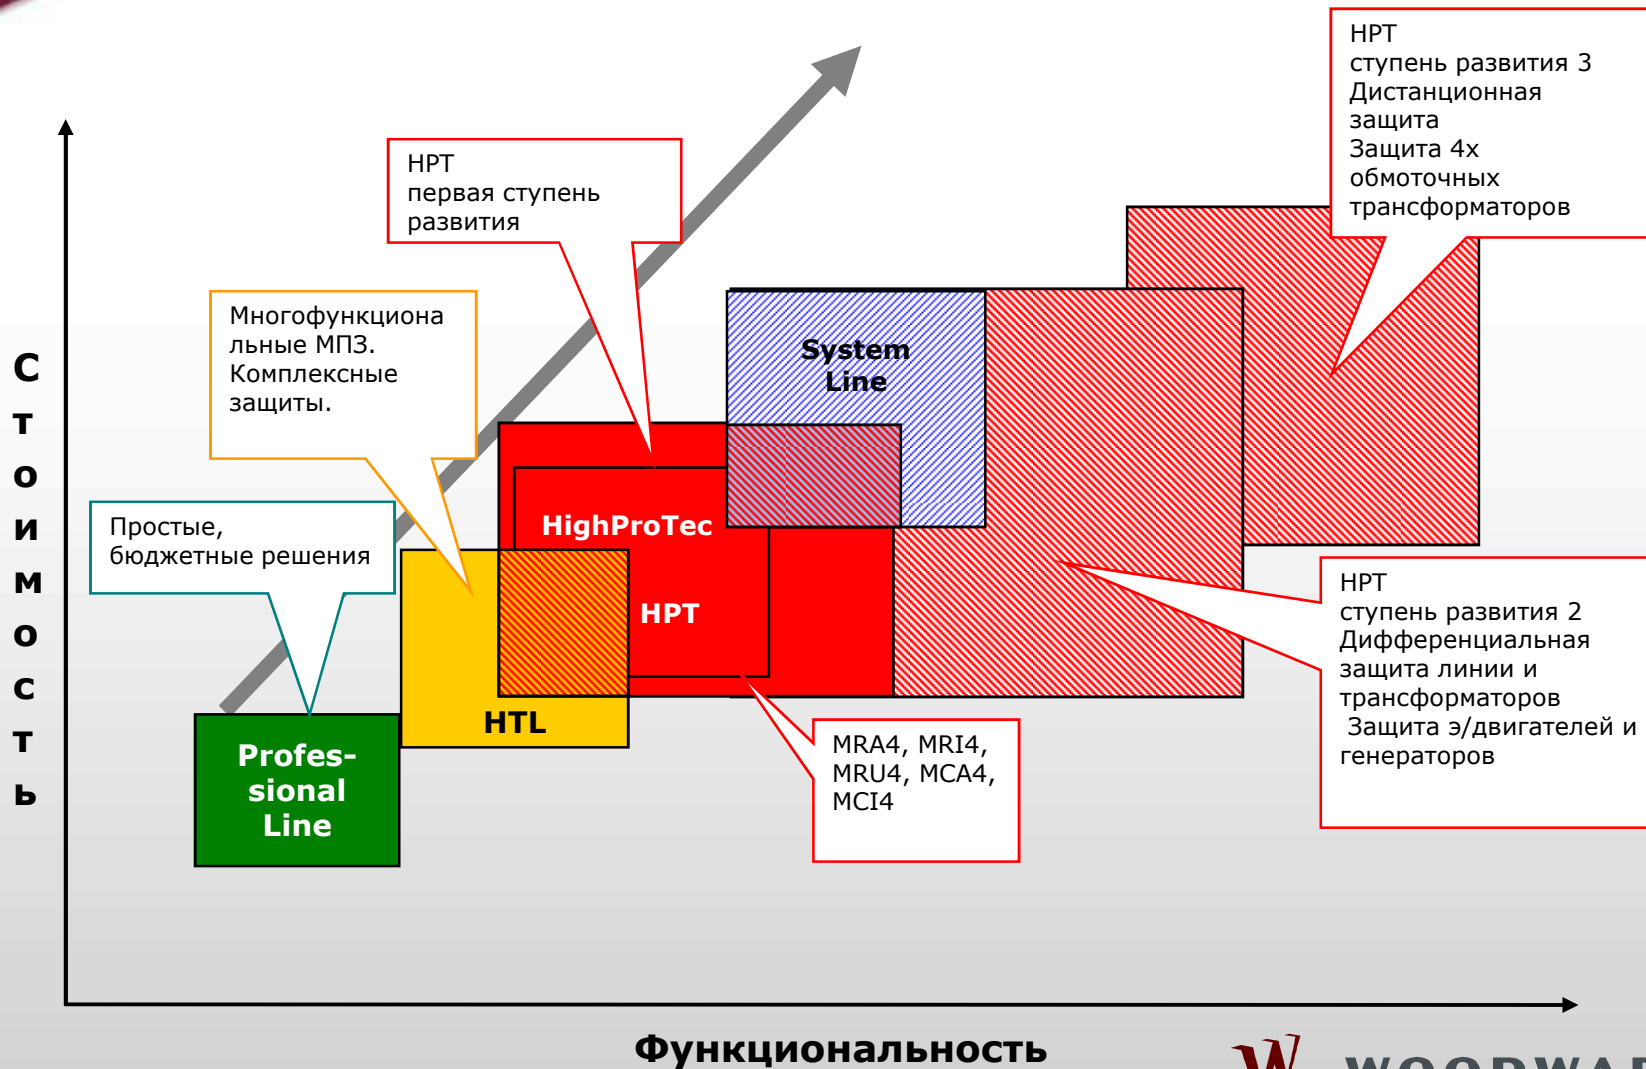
HPT
ступень развития 3
Дистанционная защита
Защита 4х обмоточных трансформаторов

HPT
первая ступень развития

Многофункционаьные МПЗ.
Комплексные защиты.

С
т
о
и
м
о
с
т
ь

System Line

HighProTec

HPT

Простые, бюджетные решения

HTL

Profes-sional Line

HPT
ступень развития 2
Дифференциальная защита линии и трансформаторов
Защита э/двигателей и генераторов

MRA4, MRI4, MRU4, MCA4, MCI4

Функциональность

W WOODWA